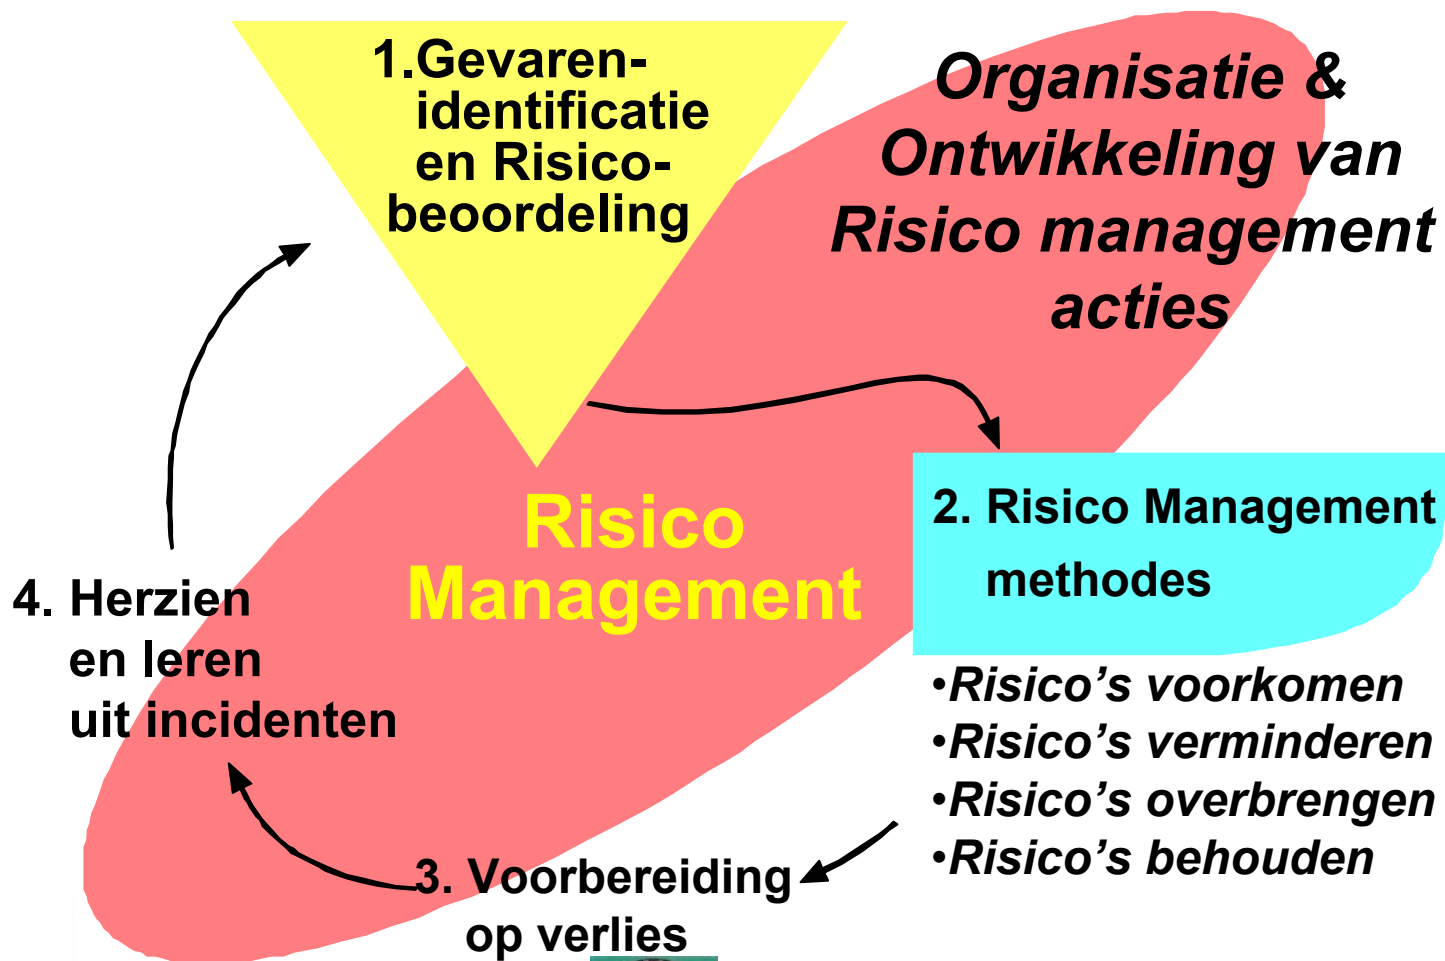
1.Gevaren-identificatie en Risico-beoordeling

Organisatie & Ontwikkeling van Risico management acties

Risico Management

2. Risico Management methodes

•Risico's voorkomen
•Risico's verminderen
•Risico's overbrengen
•Risico's behouden

4. Herzien en leren uit incidenten

3. Voorbereiding op verlies